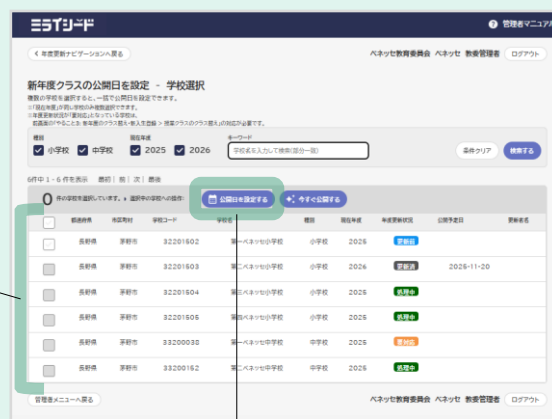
ミライシード

管理者マニュア

< 年度更新ナビゲーションへ戻る

ベネッセ教育委員会 ベネッセ 教委管理者 ログアウト

新年度クラスの公開日を設定 - 学校選択

複数の学校を選択すると、一括で公開日を設定できます。
※「現在年度」が同じ学校のみ複数選択できます。
※年度更新状況が「要対応」となっている学校は、前画面の「やること①: 新年度のクラス替え・進入生登録 > 現新クラスのクラス替え」の対応が必要です。

種別
小学校 中学校

現在年度
2025 2026

キーワード
学校名を入力して検索(部分一致)

条件クリア 検索する

6件中 1 - 6件を表示 最初 | 前 | 次 | 最後

0 件の学校を選択しています。 > 選択中の学校への操作:

公開日を設定する 今すぐ公開する

| | 都道府県 | 市区町村 | 学校コード | 学校名 | 種別 | 現在年度 | 年度更新状況 | 公開予定日 | 更新者名 |
|---|---|---|---|---|---|---|---|---|---|
| | 長野県 | 茅野市 | 32201502 | 第一ベネッセ小学校 | 小学校 | 2026 | 要対応 | | |
| | 長野県 | 茅野市 | 32201503 | 第二ベネッセ小学校 | 小学校 | 2026 | 更新済 | 2026-11-20 | |
| | 長野県 | 茅野市 | 32201504 | 第三ベネッセ小学校 | 小学校 | 2026 | 処理中 | | |
| | 長野県 | 茅野市 | 32201505 | 第四ベネッセ小学校 | 小学校 | 2026 | 処理中 | | |
| | 長野県 | 茅野市 | 33200038 | 第一ベネッセ中学校 | 中学校 | 2026 | 要対応 | | |
| | 長野県 | 茅野市 | 33200152 | 第二ベネッセ中学校 | 中学校 | 2026 | 処理中 | | |

管理者メニューへ戻る

ベネッセ教育委員会 ベネッセ 教委管理者 ログアウト